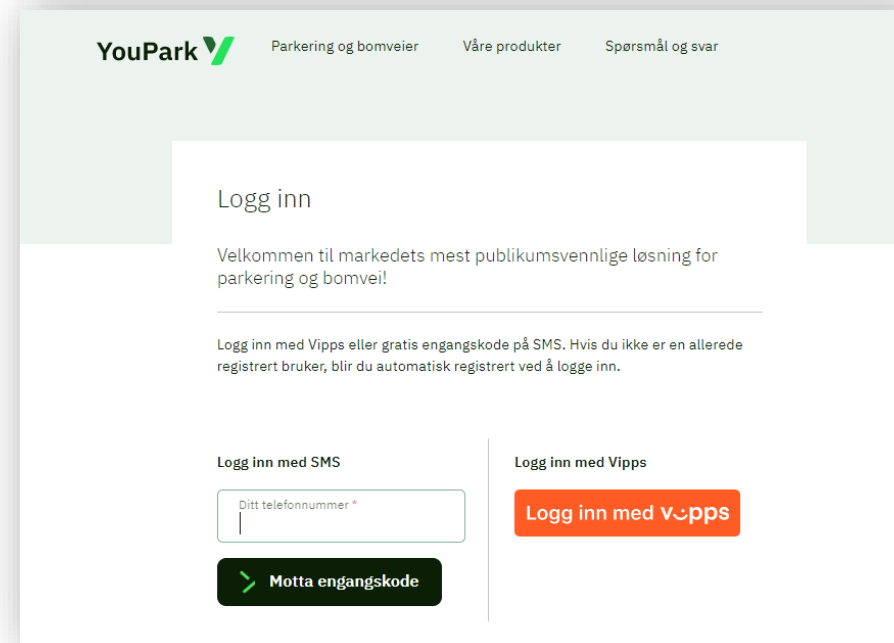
YouPark

Parkering og bomveier

Våre produkter

Spørsmål og svar

Logg inn

Velkommen til markedets mest publikumsvennlige løsning for parkering og bomvei!

Logg inn med Vipps eller gratis engangskode på SMS. Hvis du ikke er en allerede registrert bruker, blir du automatisk registrert ved å logge inn.

Logg inn med SMS

Ditt telefonnummer *

Motta engangskode

Logg inn med Vipps

Logg inn med vipps